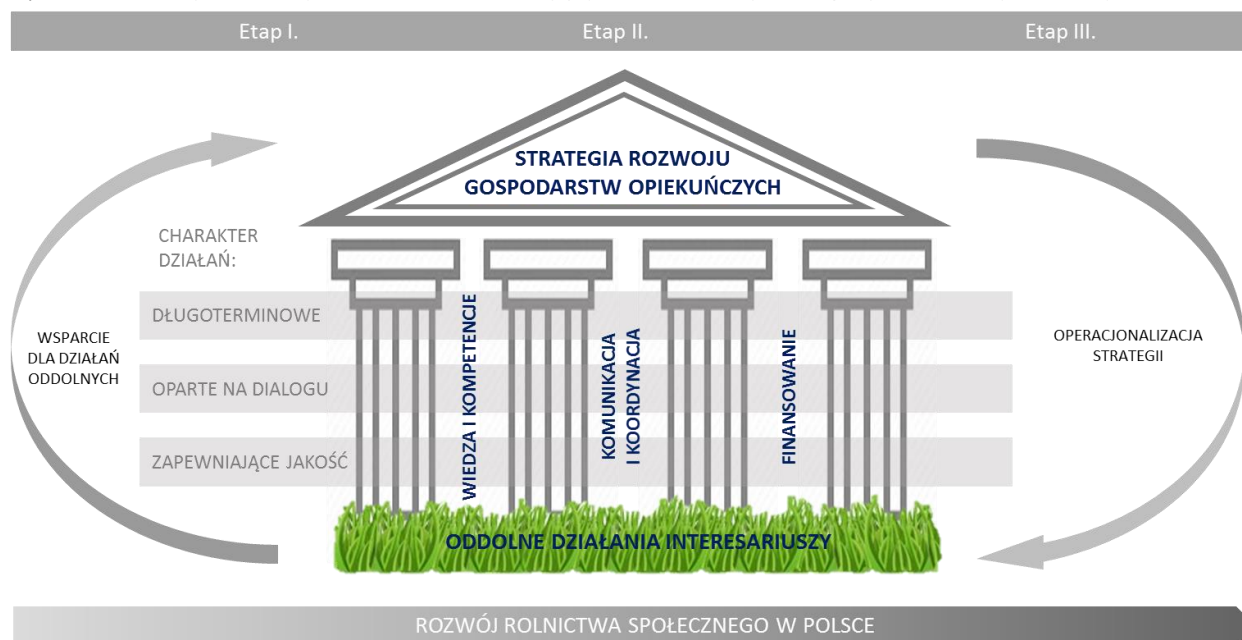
Etap I.
Etap II.
Etap III.

STRATEGIA ROZWOJU
GOSPODARSTW OPIEKUŃCZYCH

CHARAKTER DZIAŁAŃ:

DŁUGOTERMINOWE

OPARTE NA DIALOGU

ZAPEWNIAJĄCE JAKOŚĆ

WSPARCIE DLA DZIAŁAŃ ODDOLNYCH

WIEDZA I KOMPETENCJE

KOMUNIKACJA I KOORDYNACJA

FINANSOWANIE

OPERACJONALIZACJA STRATEGII

ODDOLNE DZIAŁANIA INTERESARIUSZY

ROZWÓJ ROLNICTWA SPOŁECZNEGO W POLSCE